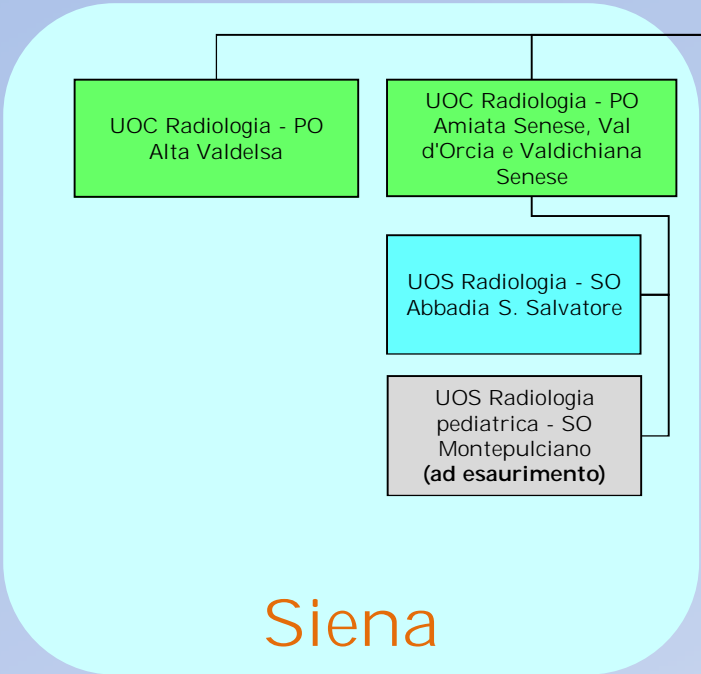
UOC Radiologia - PO Alta Valdelsa

UOC Radiologia - PO Amiata Senese, Val d'Orcia e Valdichiana Senese

UOS Radiologia - SO Abbadia S. Salvatore

UOS Radiologia pediatrica - SO Montepulciano **(ad esaurimento)**

Siena